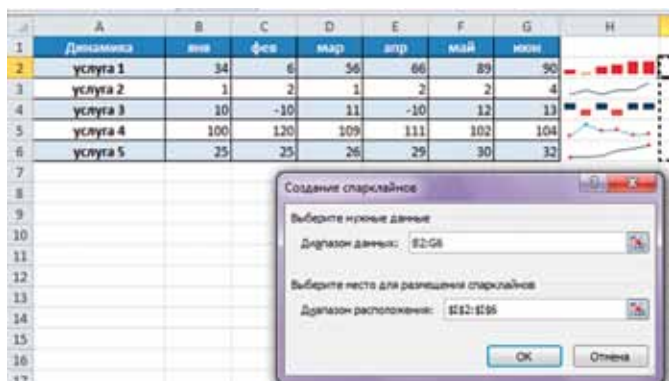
| | A | B | C | D | E | F | G | H |
|---|---|---|---|---|---|---|---|---|
| 1 | Динамика | янв | фев | мар | апр | май | июн | |
| 2 | услуга 1 | 34 | 6 | 56 | 66 | 89 | 90 | |
| 3 | услуга 2 | 1 | 2 | 1 | 2 | 2 | 4 | |
| 4 | услуга 3 | 10 | -10 | 11 | -10 | 12 | 13 | |
| 5 | услуга 4 | 100 | 120 | 109 | 111 | 102 | 104 | |
| 6 | услуга 5 | 25 | 25 | 26 | 29 | 30 | 32 | |
| 7 | | | | | | | | |
| 8 | | | | | | | | |
| 9 | | | | | | | | |
| 10 | | | | | | | | |
| 11 | | | | | | | | |
| 12 | | | | | | | | |
| 13 | | | | | | | | |
| 14 | | | | | | | | |
| 15 | | | | | | | | |
| 16 | | | | | | | | |

Создание спарклайнов

Выберите нужные данные

Диапазон данных: B2:G6

Выберите место для размещения спарклайнов

Диапазон расположения: $H$2:$H$6

OK Отмена